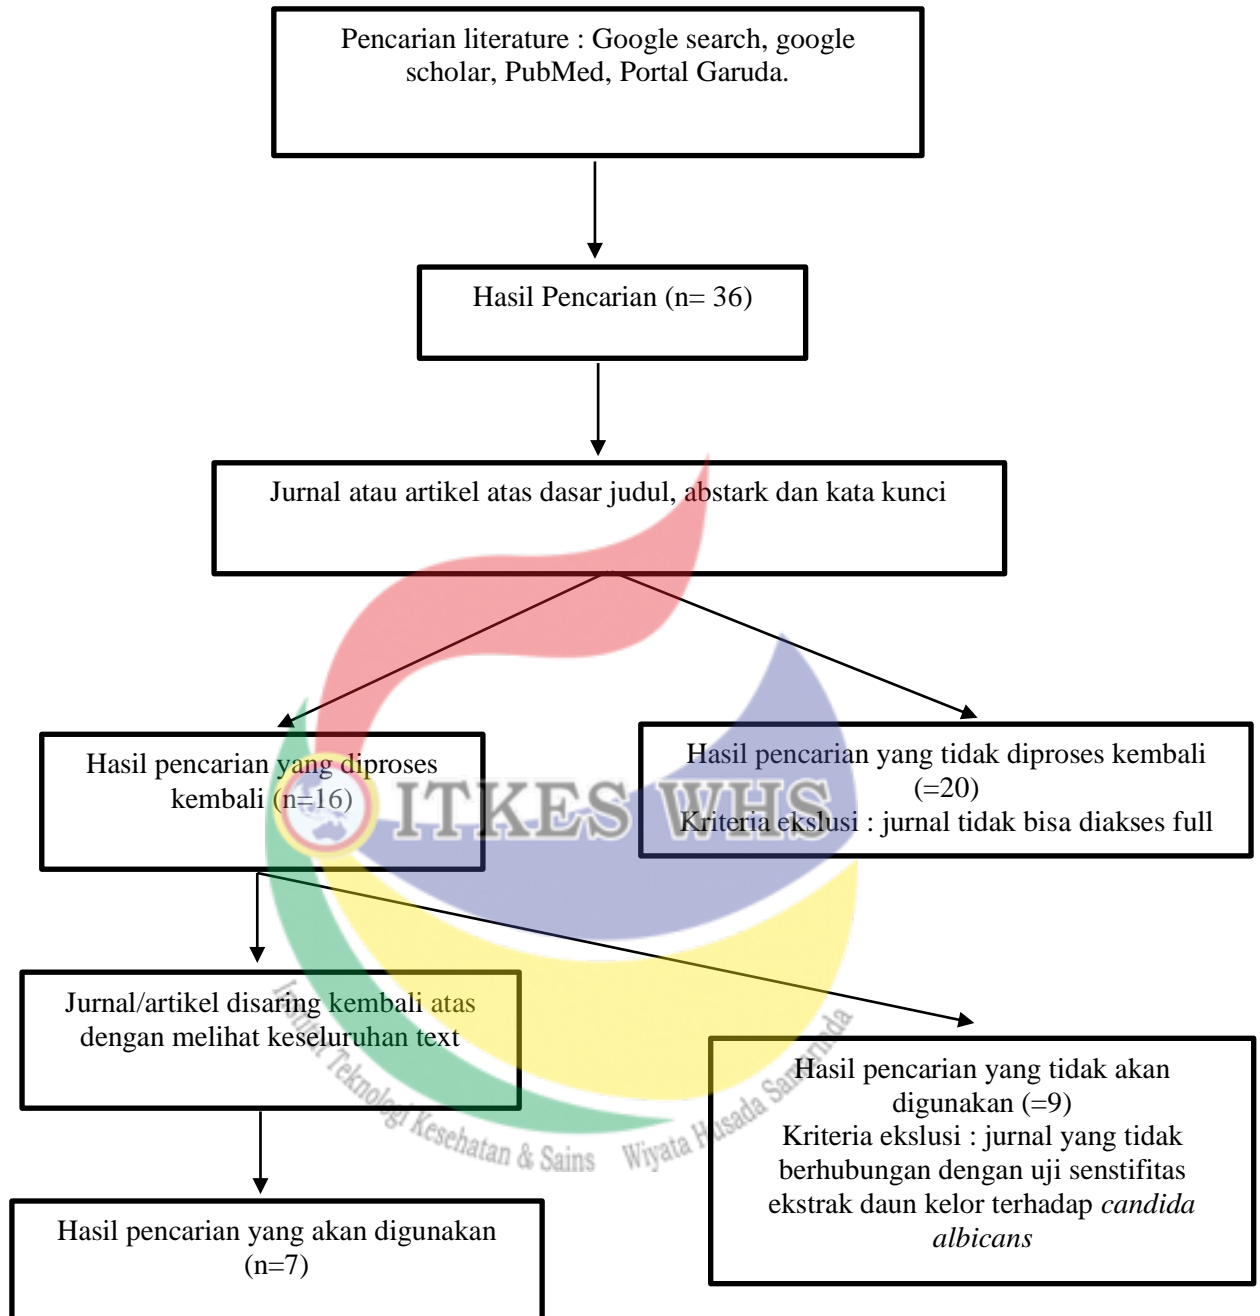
Pencarian literature : Google search, google scholar, PubMed, Portal Garuda.

Hasil Pencarian (n= 36)

Jurnal atau artikel atas dasar judul, abstark dan kata kunci

Hasil pencarian yang diproses kembali (n=16)

Hasil pencarian yang tidak diproses kembali (=20)
Kriteria ekslusi : jurnal tidak bisa diakses full

ITKES WHS

Jurnal/artikel disaring kembali atas dengan melihat keseluruhan text

Hasil pencarian yang tidak akan digunakan (=9)
Kriteria ekslusi : jurnal yang tidak berhubungan dengan uji senstifitas ekstrak daun kelor terhadap *candida albicans*

Institut Teknologi Kesehatan & Sains Wiyata Husada Samarinda

Hasil pencarian yang akan digunakan (n=7)